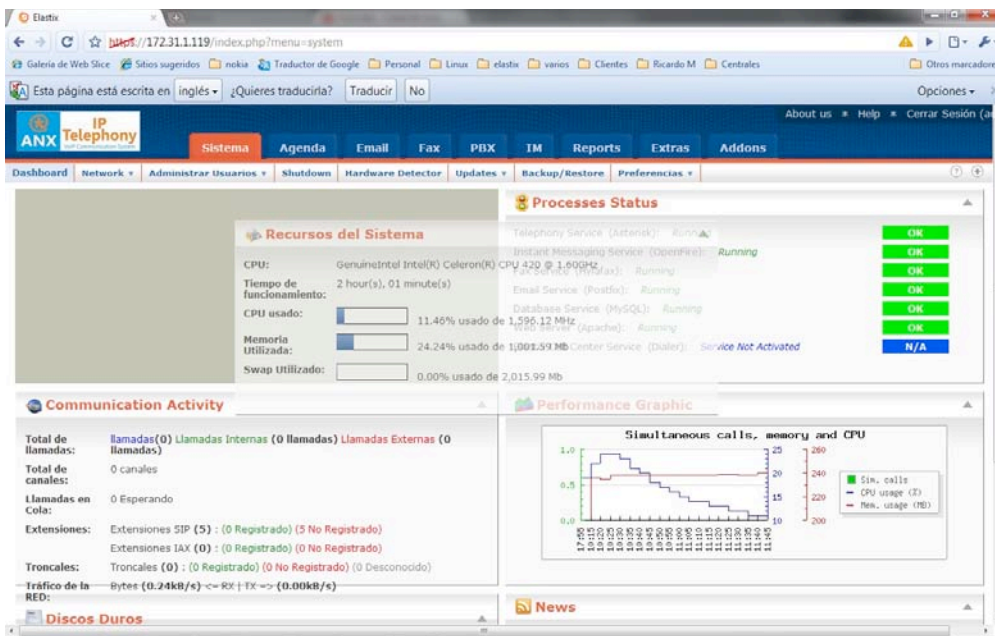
Elastix

https://172.31.1.119/index.php?menu=system

Galería de Web Slice | Sitios sugeridos | nokia | Traductor de Google | Personal | Linux | elastix | varios | Clientes | Ricardo M | Centrales | Otros marcadores

Esta página está escrita en inglés ¿Quieres traducirla? Traducir No Opciones

About us | Help | Cerrar Sesión

ANX IP Telephony

Sistema | Agenda | Email | Fax | PBX | IM | Reports | Extras | Addons

Dashboard | Network | Administrar Usuarios | Shutdown | Hardware Detector | Updates | Backup/Restore | Preferencias

Recursos del Sistema

CPU: GenuineIntel Intel(R) Celeron(R) CPU 420 @ 1.60GHz

Tiempo de funcionamiento: 2 hour(s), 01 minute(s)

CPU usado: 11.46% usado de 1,596.12 MHz

Memoria Utilizada: 24.24% usado de 1,001.59 Mb

Swap Utilizado: 0.00% usado de 2,015.99 Mb

Processes Status

Telephony Service (Asterisk): Running | OK
Instant Messaging Service (OpenFire): Running | OK
Fax Service (Hylafax): Running | OK
Email Service (Postfix): Running | OK
Database Service (MySQL): Running | OK
Web Server (Apache): Running | OK
Call Center Service (Dialer): Service Not Activated | N/A

Communication Activity

Total de llamadas: llamadas(0) Llamadas Internas (0 llamadas) Llamadas Externas (0 llamadas)

Total de canales: 0 canales

Llamadas en Cola: 0 Esperando

Extensiones: Extensiones SIP (5) : (0 Registrado) (5 No Registrado)

Extensiones IAX (0) : (0 Registrado) (0 No Registrado)

Troncales: Troncales (0) : (0 Registrado) (0 No Registrado) (0 Desconocido)

Tráfico de la RED: Bytes (0.24kB/s) <= RX | TX => (0.00kB/s)

Performance Graphic

Simultaneous calls, memory and CPU

1.0 0.5 0.0 25 20 15 10 260 240 220 200

Sim. calls
CPU usage (%)
Mem. usage (MB)

Discos Duros

News